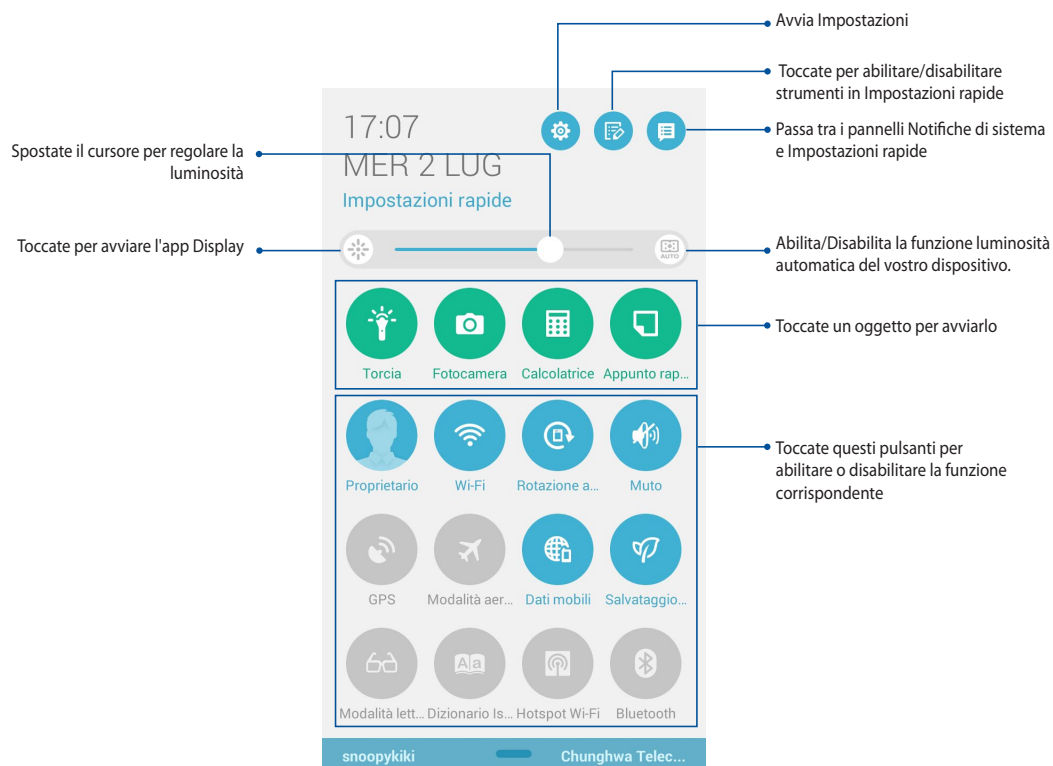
Avvia Impostazioni

Toccate per abilitare/disabilitare strumenti in Impostazioni rapide

17:07
MER 2 LUG
Impostazioni rapide

Passa tra i pannelli Notifiche di sistema e Impostazioni rapide

Spostate il cursore per regolare la luminosità

Toccate per avviare l'app Display

AUTO

Abilita/Disabilita la funzione luminosità automatica del vostro dispositivo.

Torcia
Fotocamera
Calcolatrice
Appunto rap...

Toccate un oggetto per avviarlo

Proprietario
Wi-Fi
Rotazione a...
Muto

Toccate questi pulsanti per abilitare o disabilitare la funzione corrispondente

GPS
Modalità aer...
Dati mobili
Salvataggio...

Modalità lett...
Dizionario Is...
Hotspot Wi-Fi
Bluetooth

snoopykiki
Chunghwa Telec...